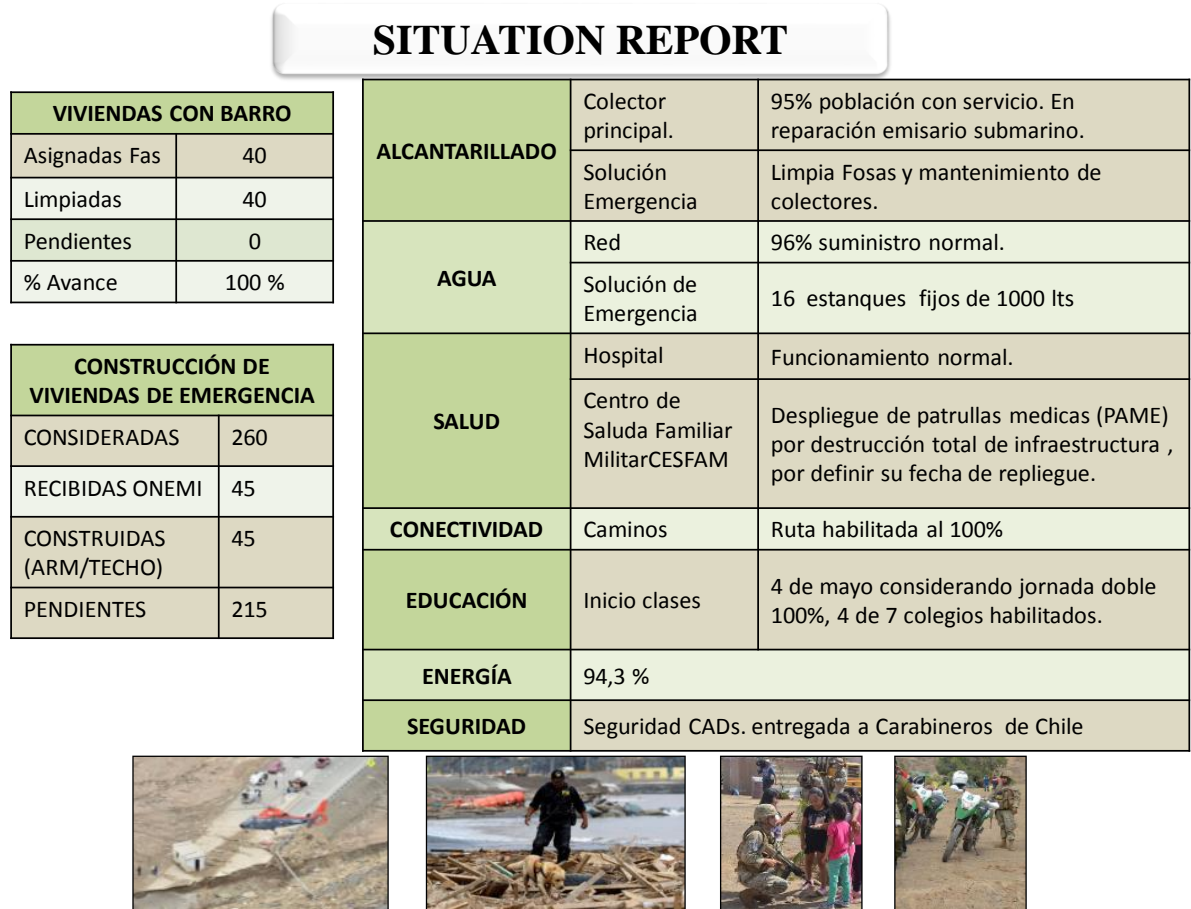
SITUATION REPORT

| VIVIENDAS CON BARRO | |
|---|---|
| Asignadas Fas | 40 |
| Limpiadas | 40 |
| Pendientes | 0 |
| % Avance | 100 % |

| CONSTRUCCIÓN DE VIVIENDAS DE EMERGENCIA | |
|---|---|
| CONSIDERADAS | 260 |
| RECIBIDAS ONEMI | 45 |
| CONSTRUIDAS (ARM/TECHO) | 45 |
| PENDIENTES | 215 |

| | | |
|---|---|---|
| ALCANTARILLADO | Colector principal. | 95% población con servicio. En reparación emisario submarino. |
| | Solución Emergencia | Limpia Fosas y mantenimiento de colectores. |
| AGUA | Red | 96% suministro normal. |
| | Solución de Emergencia | 16 estanques fijos de 1000 lts |
| SALUD | Hospital | Funcionamiento normal. |
| | Centro de Saluda Familiar MilitarCESFAM | Despliegue de patrullas medicas (PAME) por destrucción total de infraestructura , por definir su fecha de repliegue. |
| CONECTIVIDAD | Caminos | Ruta habilitada al 100% |
| EDUCACIÓN | Inicio clases | 4 de mayo considerando jornada doble 100%, 4 de 7 colegios habilitados. |
| ENERGÍA | 94,3 % | |
| SEGURIDAD | Seguridad CADs. entregada a Carabineros de Chile | |